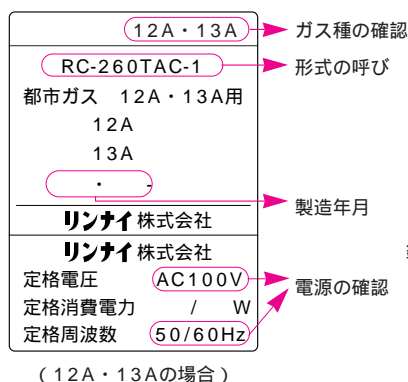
12A・13A
ガス種の確認
RC-260TAC-1
形式の呼び
都市ガス 12A・13A用
12A
13A
・ -
製造年月
リンナイ株式会社
リンナイ株式会社
定格電圧 AC100V
電源の確認
定格消費電力 / W
定格周波数 50/60Hz
（12A・13Aの場合）